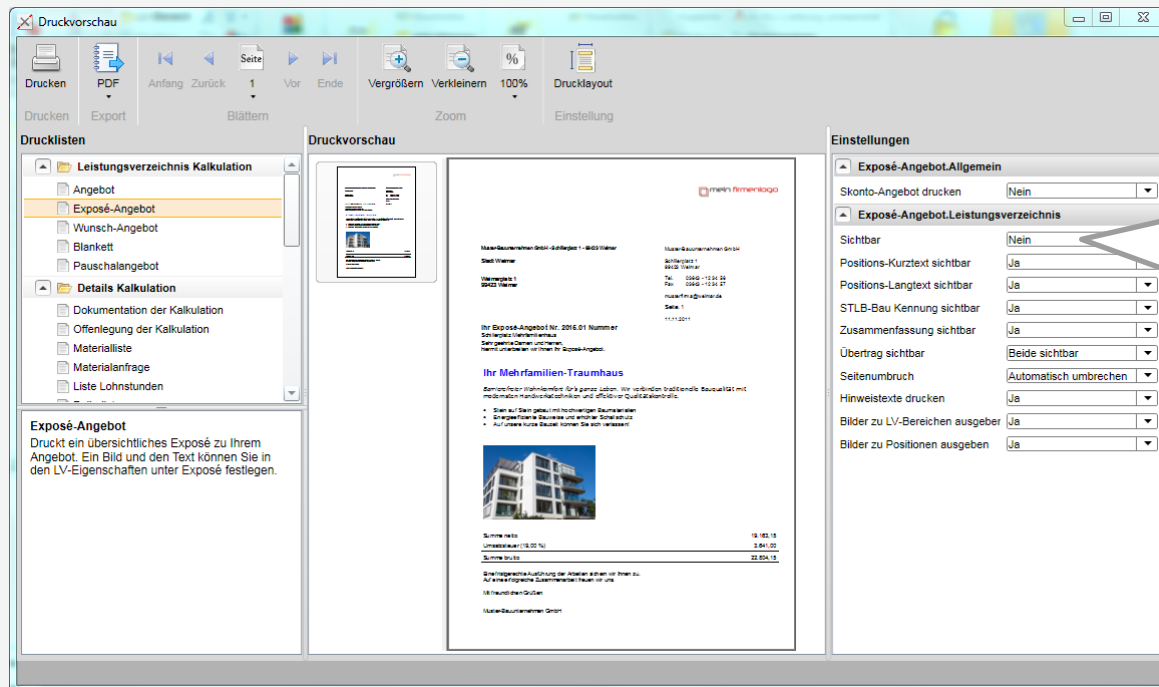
Druckvorschau

Drucken
Drucken
PDF
Export
Anfang Zurück Seite 1 Vor Ende
Blättern
Vergrößern Verkleinern 100%
Zoom
Drucklayout
Einstellung

Drucklisten
Leistungsverzeichnis Kalkulation
Angebot
Exposé-Angebot
Wunsch-Angebot
Blankett
Pauschalangebot
Details Kalkulation
Dokumentation der Kalkulation
Offenlegung der Kalkulation
Materialliste
Materialanfrage
Liste Lohnstunden

Exposé-Angebot
Druckt ein übersichtliches Exposé zu Ihrem Angebot. Ein Bild und den Text können Sie in den LV-Eigenschaften unter Exposé festlegen.

Druckvorschau

mein firmenlogo
Muster-Bauunternehmen GmbH · Schillerplatz 1 · 99423 Weimar
Muster-Bauunternehmen GmbH
Stadt Weimar
Schillerplatz 1
99423 Weimar
Weimarplatz 1
99423 Weimar
Seite: 1
11.11.2011
Ihr Exposé-Angebot Nr. 2015.01 Nummer
Ihr Mehrfamilien-Traumhaus
Summe netto 19.163,15
Umsatzsteuer (19,00 %) 3.641,00
Summe brutto 22.804,15
Mit freundlichen Grüßen
Muster-Bauunternehmen GmbH

Einstellungen
Exposé-Angebot.Allgemein
Skonto-Angebot drucken | Nein
Exposé-Angebot.Leistungsverzeichnis
Sichtbar | Nein
Positions-Kurztext sichtbar | Ja
Positions-Langtext sichtbar | Ja
STLB-Bau Kennung sichtbar | Ja
Zusammenfassung sichtbar | Ja
Übertrag sichtbar | Beide sichtbar
Seitenumbruch | Automatisch umbrechen
Hinweistexte drucken | Ja
Bilder zu LV-Bereichen ausgeber | Ja
Bilder zu Positionen ausgeben | Ja